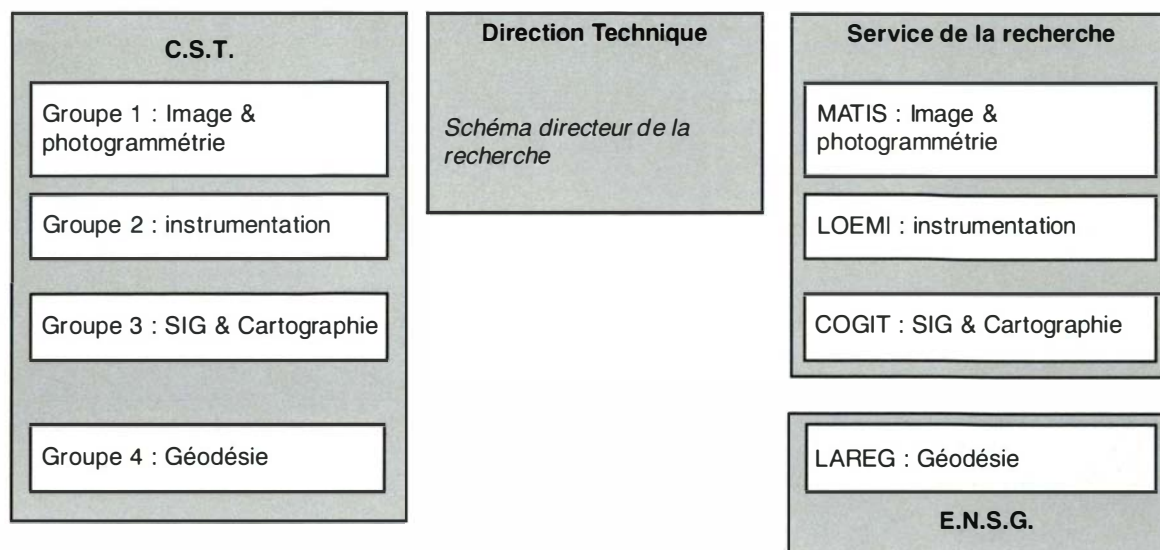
C.S.T.

Groupe 1 : Image & photogrammétrie

Groupe 2 : instrumentation

Groupe 3 : SIG & Cartographie

Groupe 4 : Géodésie

Direction Technique

*Schéma directeur de la recherche*

Service de la recherche

MATIS : Image & photogrammétrie

LOEMI : instrumentation

COGIT : SIG & Cartographie

LAREG : Géodésie

E.N.S.G.